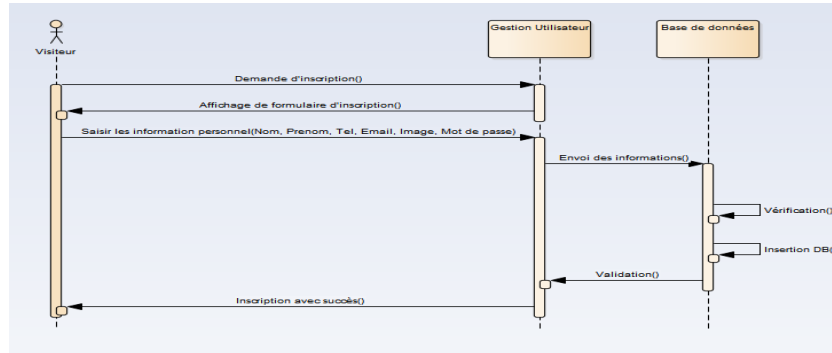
Visiteur

Gestion Utilisateur

Base de données

Demande d'inscription()

Affichage de formulaire d'inscription()

Saisir les information personnel(Nom, Prenom, Tel, Email, Image, Mot de passe)

Envoi des informations()

Vérification()

Insertion DB(

Validation()

Inscription avec succès()